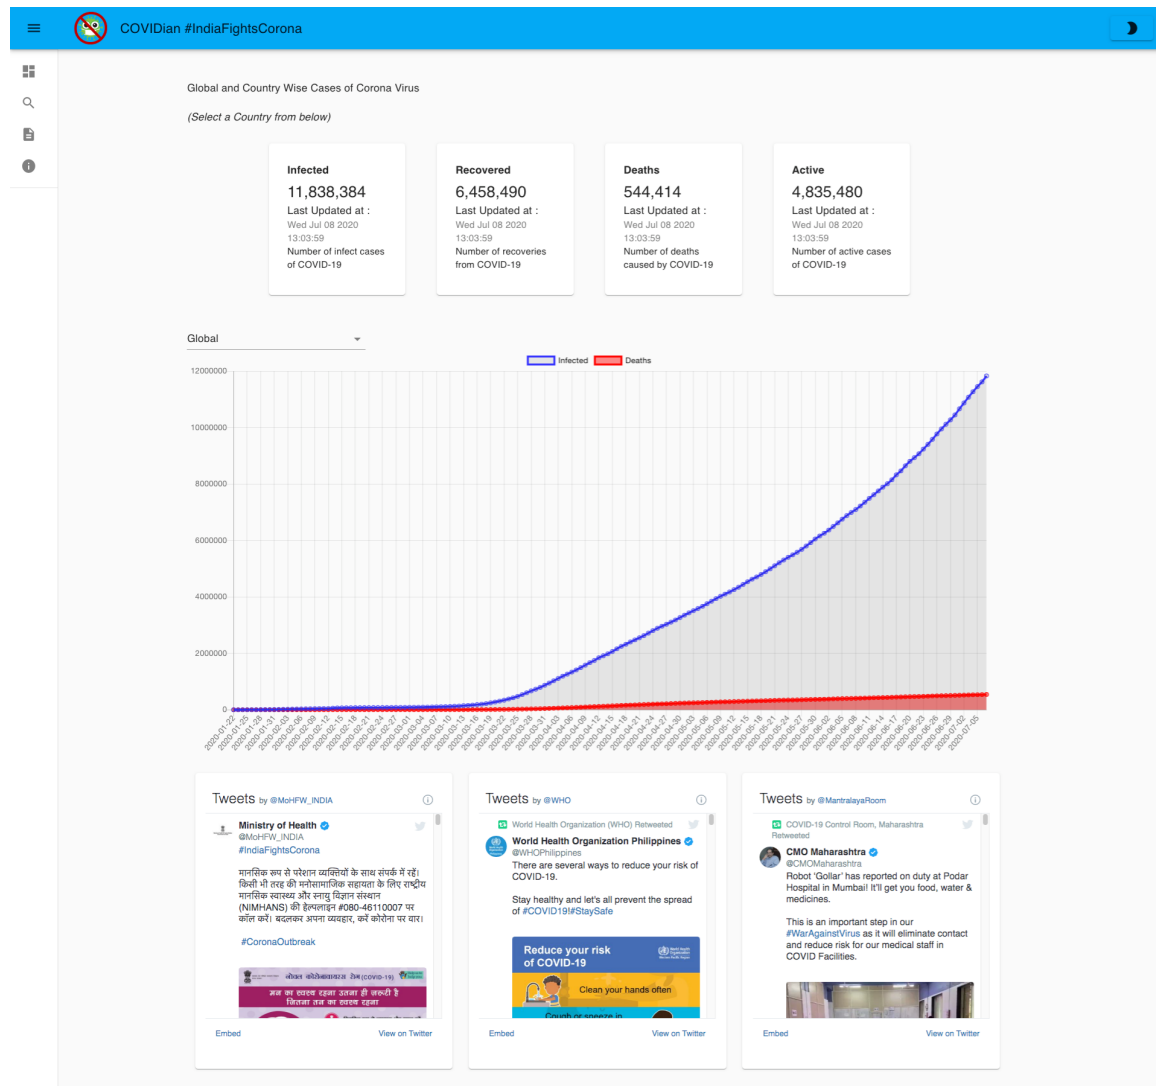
COVIDian #IndiaFightsCorona

Global and Country Wise Cases of Corona Virus

(Select a Country from below)

Infected
11,838,384
Last Updated at :
Wed Jul 08 2020 13:03:59
Number of infect cases of COVID-19

Recovered
6,458,490
Last Updated at :
Wed Jul 08 2020 13:03:59
Number of recoveries from COVID-19

Deaths
544,414
Last Updated at :
Wed Jul 08 2020 13:03:59
Number of deaths caused by COVID-19

Active
4,835,480
Last Updated at :
Wed Jul 08 2020 13:03:59
Number of active cases of COVID-19

Global

Infected Deaths

12000000
10000000
8000000
6000000
4000000
2000000
0

2020-01-22 2020-01-25 2020-01-28 2020-01-31 2020-02-03 2020-02-06 2020-02-09 2020-02-12 2020-02-15 2020-02-18 2020-02-21 2020-02-24 2020-02-27 2020-03-01 2020-03-04 2020-03-07 2020-03-10 2020-03-13 2020-03-16 2020-03-19 2020-03-22 2020-03-25 2020-03-28 2020-03-31 2020-04-03 2020-04-06 2020-04-09 2020-04-12 2020-04-15 2020-04-18 2020-04-21 2020-04-24 2020-04-27 2020-04-30 2020-05-03 2020-05-06 2020-05-09 2020-05-12 2020-05-15 2020-05-18 2020-05-21 2020-05-24 2020-05-27 2020-05-30 2020-06-02 2020-06-05 2020-06-08 2020-06-11 2020-06-14 2020-06-17 2020-06-20 2020-06-23 2020-06-26 2020-06-29 2020-07-02 2020-07-05

Tweets by @MoHFW_INDIA

Ministry of Health
@MoHFW_INDIA
#IndiaFightsCorona

मानसिक रूप से परेशान व्यक्तियों के साथ संपर्क में रहें। किसी भी तरह की मनोसामाजिक सहायता के लिए राष्ट्रीय मानसिक स्वास्थ्य और स्नायु विज्ञान संस्थान (NIMHANS) की हेल्पलाइन #080-46110007 पर कॉल करें। बदलकर अपना व्यवहार, करें कोरोना पर वार।

#CoronaOutbreak

नोवल कोरोनावायरस रोग (COVID-19)
मन का स्वस्थ रहना उतना ही ज़रूरी है जितना तन का स्वस्थ रहना

Embed View on Twitter

Tweets by @WHO

World Health Organization (WHO) Retweeted
World Health Organization Philippines
@WHOPhilippines
There are several ways to reduce your risk of COVID-19.

Stay healthy and let's all prevent the spread of #COVID19!#StaySafe

Reduce your risk of COVID-19
World Health Organization
Clean your hands often
Cough or sneeze in

Embed View on Twitter

Tweets by @MantralayaRoom

COVID-19 Control Room, Maharashtra Retweeted
CMO Maharashtra
@CMOMaharashtra
Robot 'Gollar' has reported on duty at Podar Hospital in Mumbai! It'll get you food, water & medicines.

This is an important step in our #WarAgainstVirus as it will eliminate contact and reduce risk for our medical staff in COVID Facilities.

Embed View on Twitter